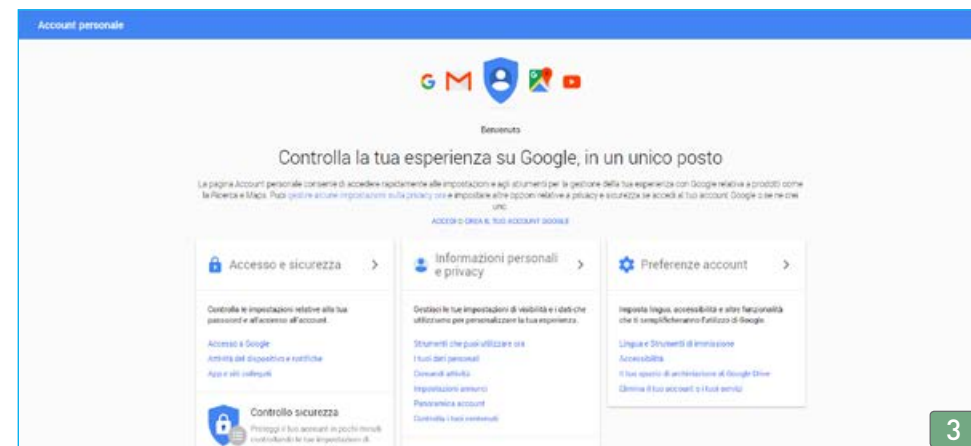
Account personale

Benvenuto

Controlla la tua esperienza su Google, in un unico posto

La pagina Account personale consente di accedere rapidamente alle impostazioni e agli strumenti per la gestione della tua esperienza con Google relativa a prodotti come la Ricerca e Maps. Puoi gestire alcune impostazioni sulla privacy ora e impostare altre opzioni relative a privacy e sicurezza se accedi al tuo account Google o se ne crei uno.

ACCEDI O CREA IL TUO ACCOUNT GOOGLE

Accesso e sicurezza

Controlla le impostazioni relative alla tua password e all'accesso all'account.

Accesso a Google
Attività del dispositivo e notifiche
App e siti collegati

Controllo sicurezza

Proteggi il tuo account in pochi minuti controllando le tue impostazioni di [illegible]

Informazioni personali e privacy

Gestisci le tue impostazioni di visibilità e i dati che utilizziamo per personalizzare la tua esperienza.

Strumenti che puoi utilizzare ora
I tuoi dati personali
Gestisci attività
Impostazioni annunci
Panoramica account
Controlla i tuoi contenuti

Preferenze account

Imposta lingua, accessibilità e altre funzionalità che ti semplificheranno l'utilizzo di Google.

Lingua e Strumenti di immissione
Accessibilità
Il tuo spazio di archiviazione di Google Drive
Elimina il tuo account o i tuoi servizi

3